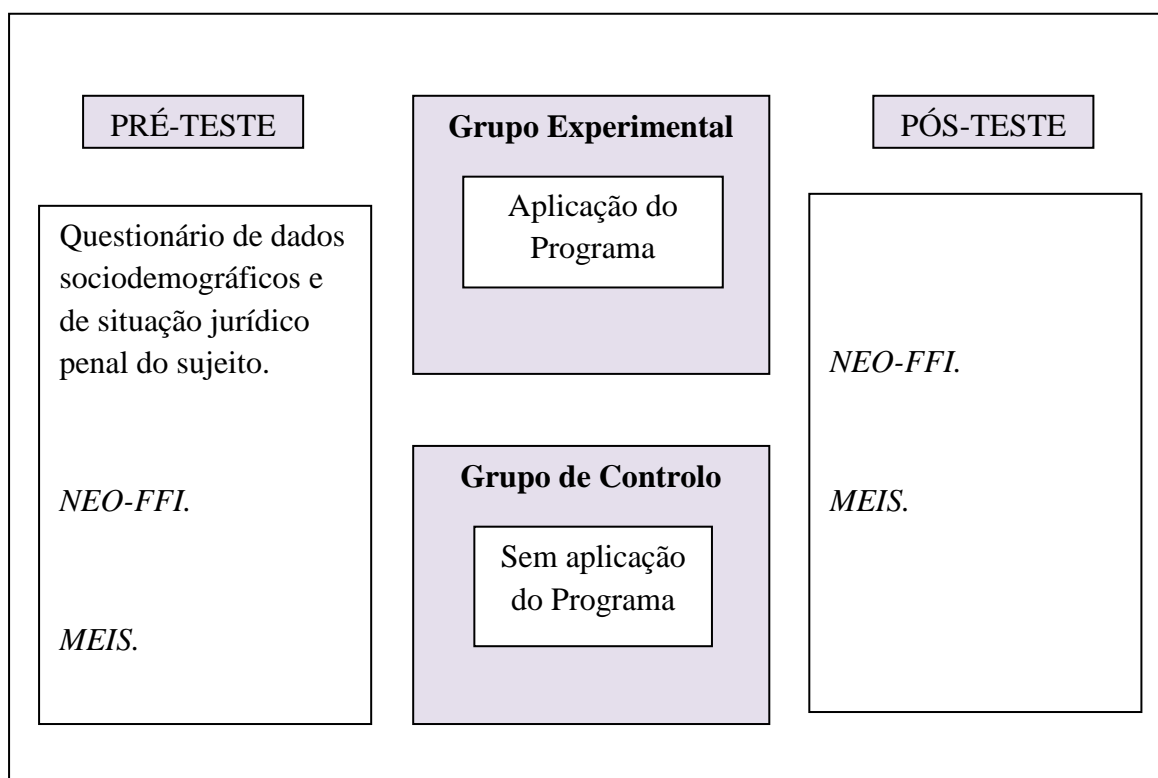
PRÉ-TESTE

Questionário de dados sociodemográficos e de situação jurídico penal do sujeito.

NEO-FFI.

MEIS.

Grupo Experimental

Aplicação do Programa

Grupo de Controlo

Sem aplicação do Programa

PÓS-TESTE

NEO-FFI.

MEIS.